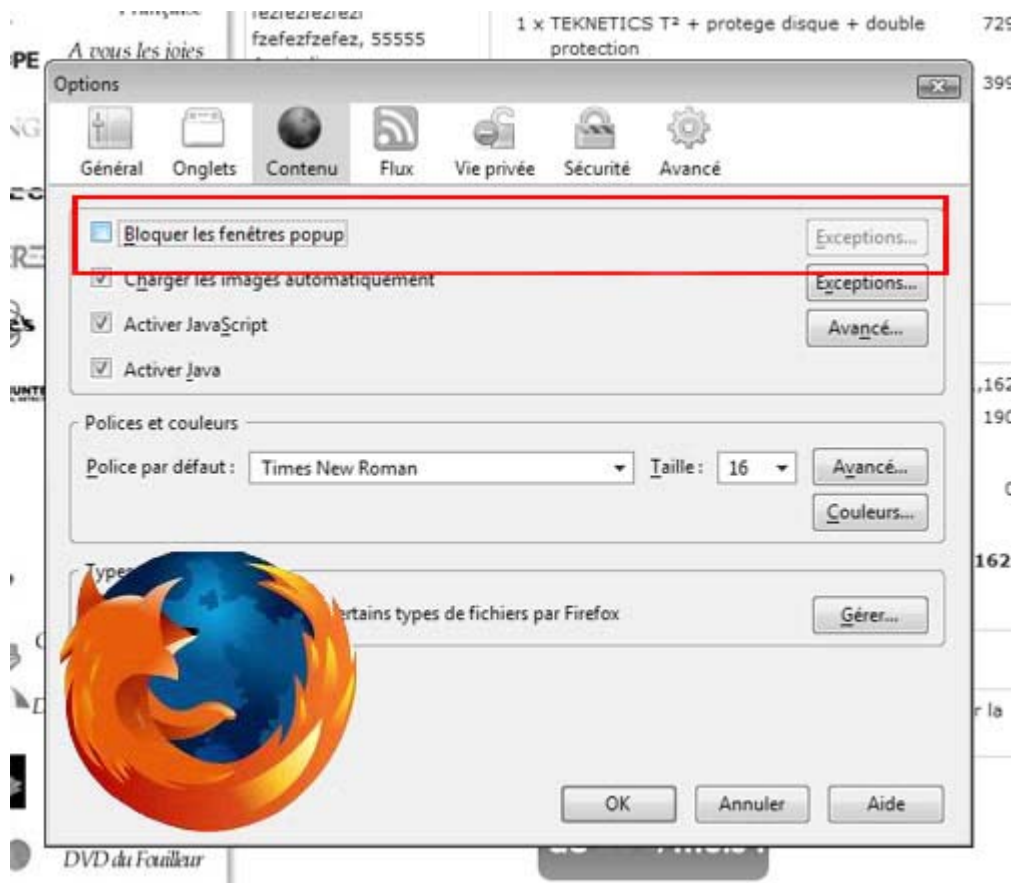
A vous les joies

fzefezfzefez, 55555

1 x TEKNETICS T² + protege disque + double protection

729

399

Options

Général Onglets Contenu Flux Vie privée Sécurité Avancé

Bloquer les fenêtres popup

Exceptions...

Charger les images automatiquement

Exceptions...

Activer JavaScript

Avancé...

Activer Java

Polices et couleurs

Police par défaut : Times New Roman

Taille : 16

Avancé...

Couleurs...

Types

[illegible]ertains types de fichiers par Firefox

Gérer...

OK

Annuler

Aide

,162

190

162

r la

DVD du Fouilleur